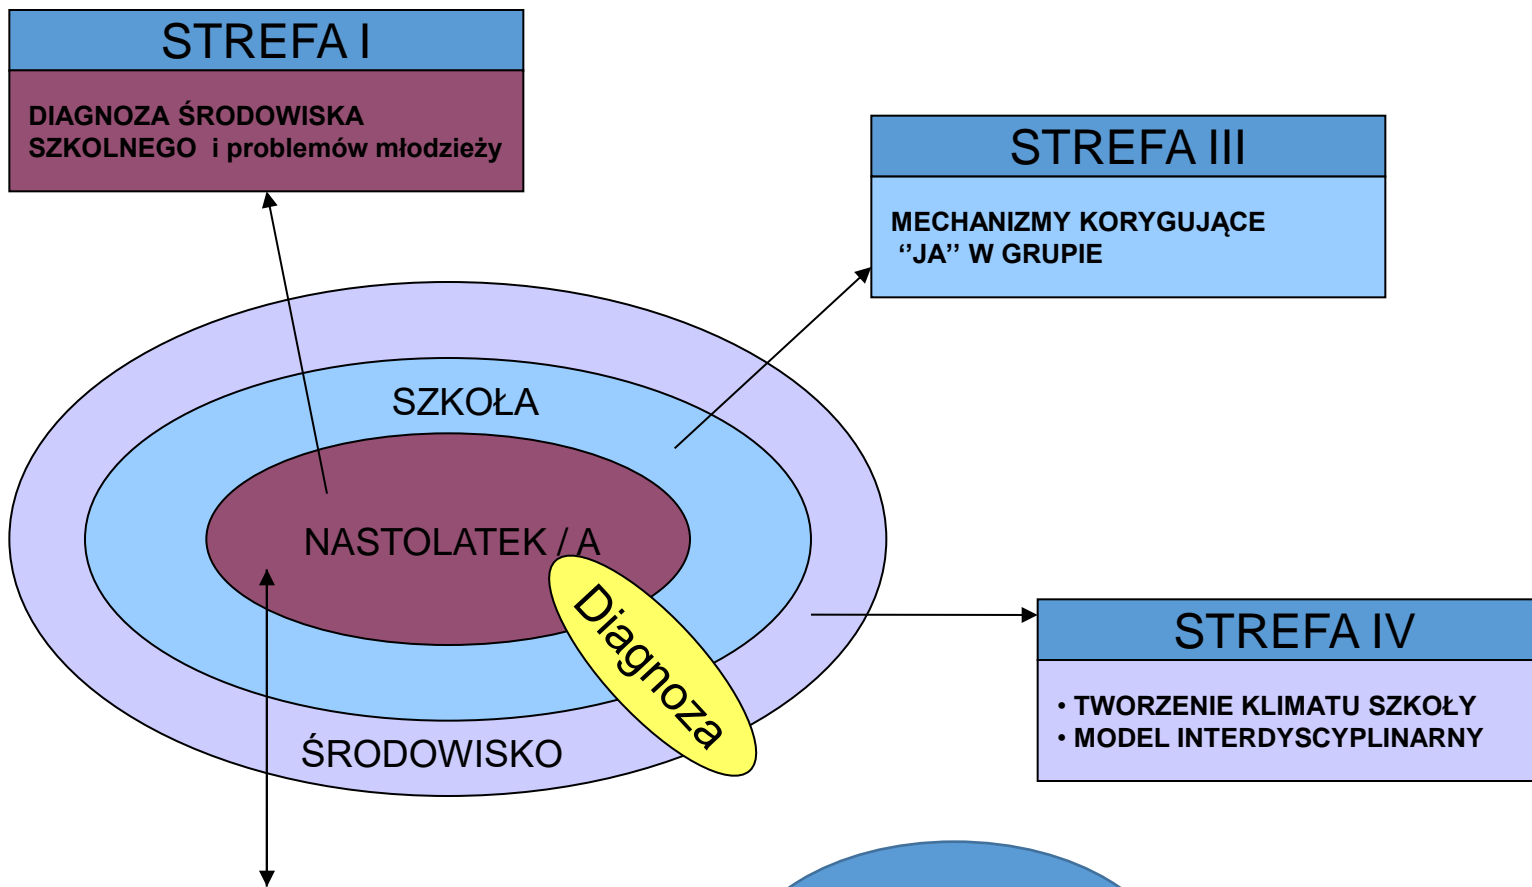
STREFA I

DIAGNOZA ŚRODOWISKA SZKOLNEGO i problemów młodzieży

STREFA III

MECHANIZMY KORYGUJĄCE ''JA'' W GRUPIE

SZKOŁA

NASTOLATEK / A

Diagnoza

ŚRODOWISKO

STREFA IV

• TWORZENIE KLIMATU SZKOŁY
• MODEL INTERDYSCYPLINARNY